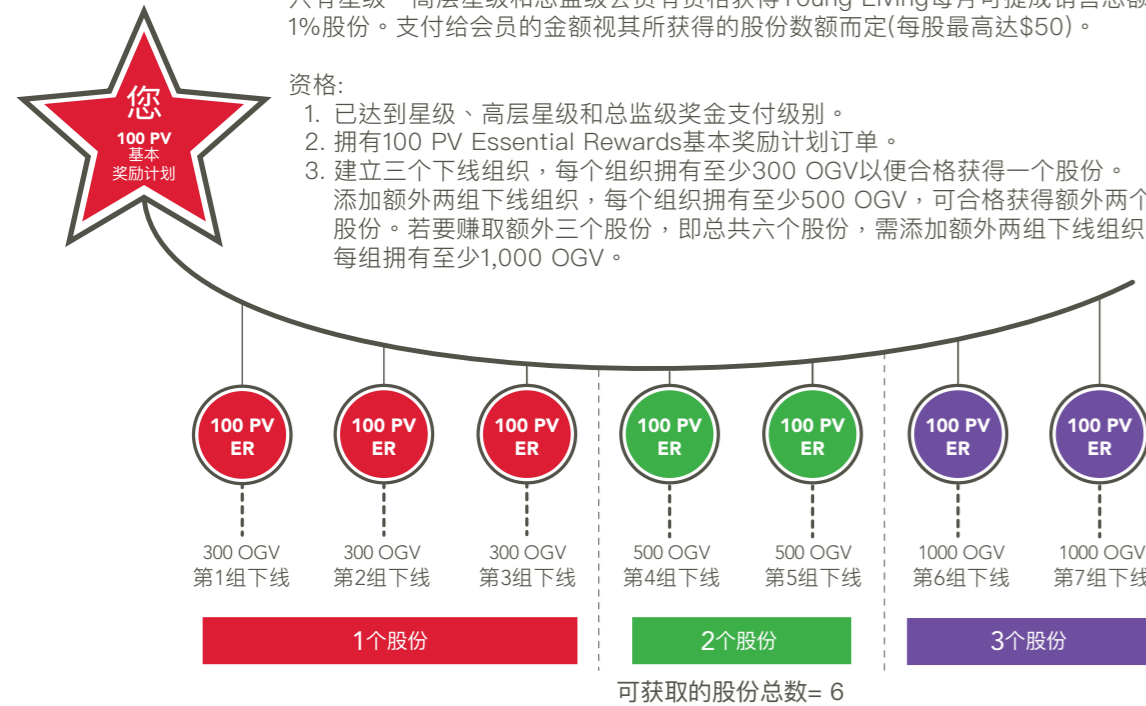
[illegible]星级、高层星级和总监级会员有资格获得Young Living每月可提成销售总额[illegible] 1%股份。支付给会员的金额视其所获得的股份数额而定(每股最高达$50)。

资格:
1. 已达到星级、高层星级和总监级奖金支付级别。
2. 拥有100 PV Essential Rewards基本奖励计划订单。
3. 建立三个下线组织，每个组织拥有至少300 OGV以便合格获得一个股份。添加额外两组下线组织，每个组织拥有至少500 OGV，可合格获得额外两个股份。若要赚取额外三个股份，即总共六个股份，需添加额外两组下线组织，每组拥有至少1,000 OGV。

您
100 PV
基本
奖励计划

100 PV ER
100 PV ER
100 PV ER
100 PV ER
100 PV ER
100 PV ER
100 PV ER

300 OGV 第1组下线
300 OGV 第2组下线
300 OGV 第3组下线
500 OGV 第4组下线
500 OGV 第5组下线
1000 OGV 第6组下线
1000 OGV 第7组下线

1个股份
2个股份
3个股份

可获取的股份总数= 6